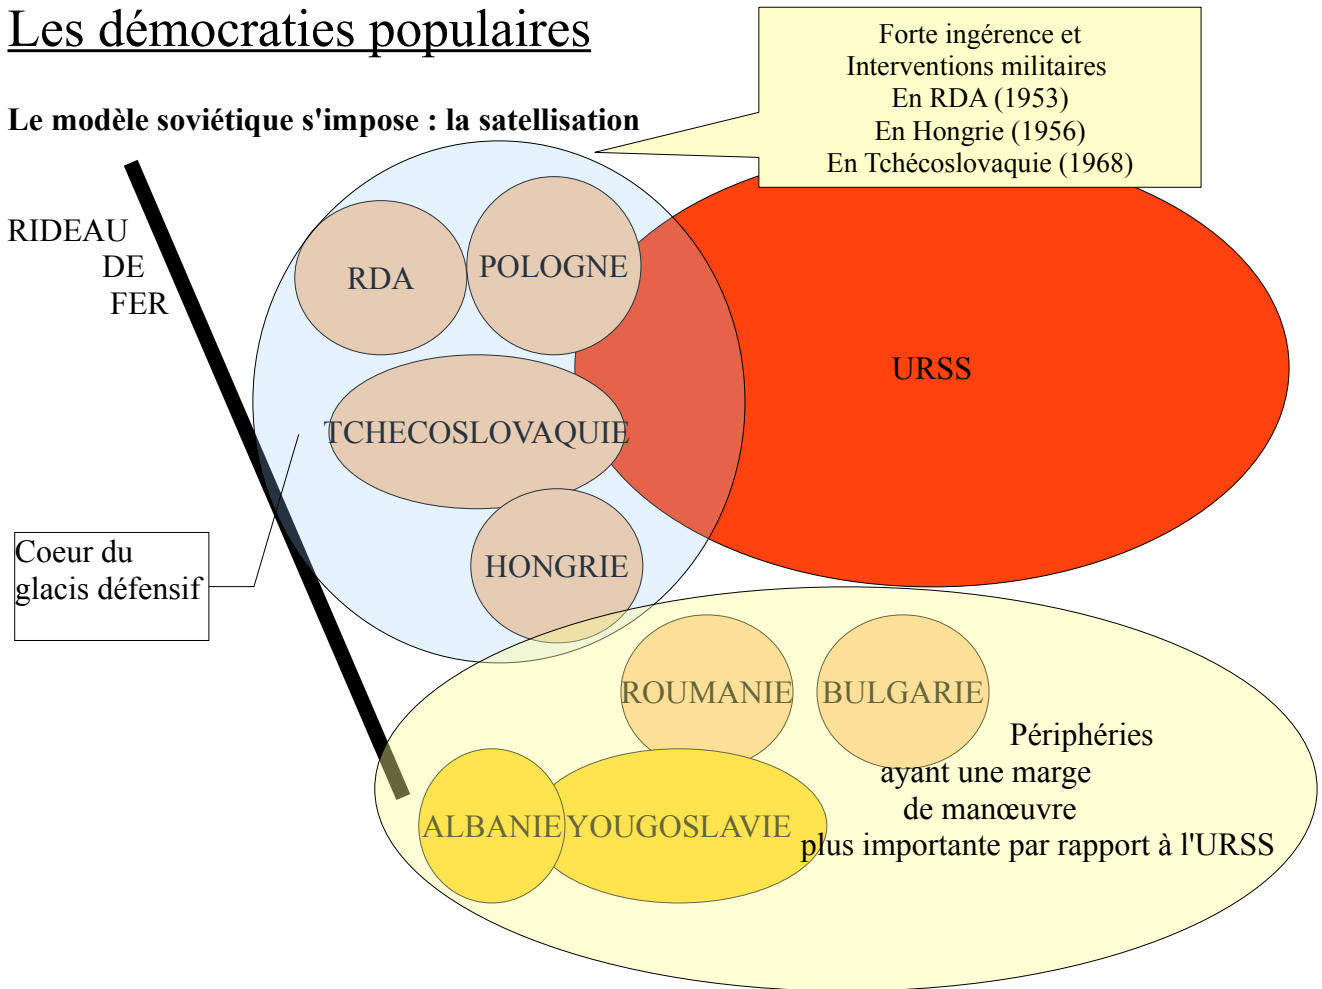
Les démocraties populaires

Le modèle soviétique s'impose : la satellisation

Forte ingérence et Interventions militaires En RDA (1953) En Hongrie (1956) En Tchécoslovaquie (1968)

RIDEAU DE FER

RDA

POLOGNE

URSS

TCHECOSLOVAQUIE

HONGRIE

Coeur du glacis défensif

ROUMANIE

BULGARIE

Périphéries ayant une marge de manœuvre plus importante par rapport à l'URSS

ALBANIE

YOUGOSLAVIE